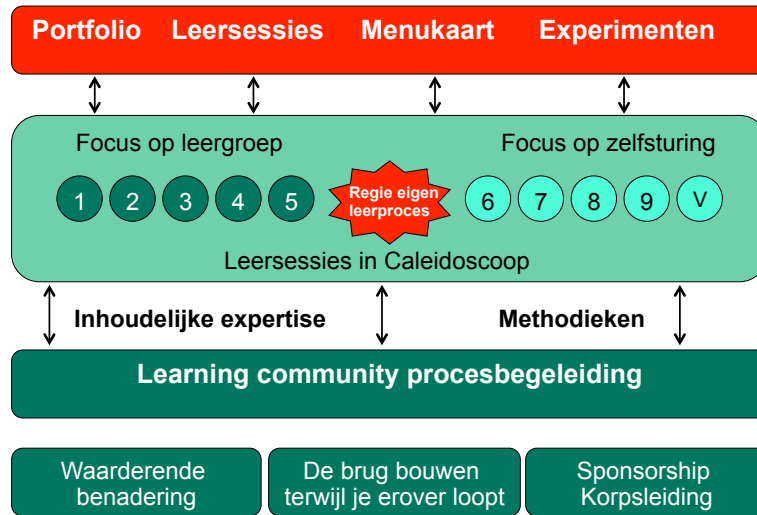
Portfolio Leersessies Menukaart Experimenten

Focus op leergroep

Focus op zelfsturing

1 2 3 4 5

Regie eigen leerproces

6 7 8 9 V

Leersessies in Caleidoscoop

Inhoudelijke expertise

Methodieken

Learning community procesbegeleiding

Waarderende benadering

De brug bouwen terwijl je erover loopt

Sponsorship Korpsleiding